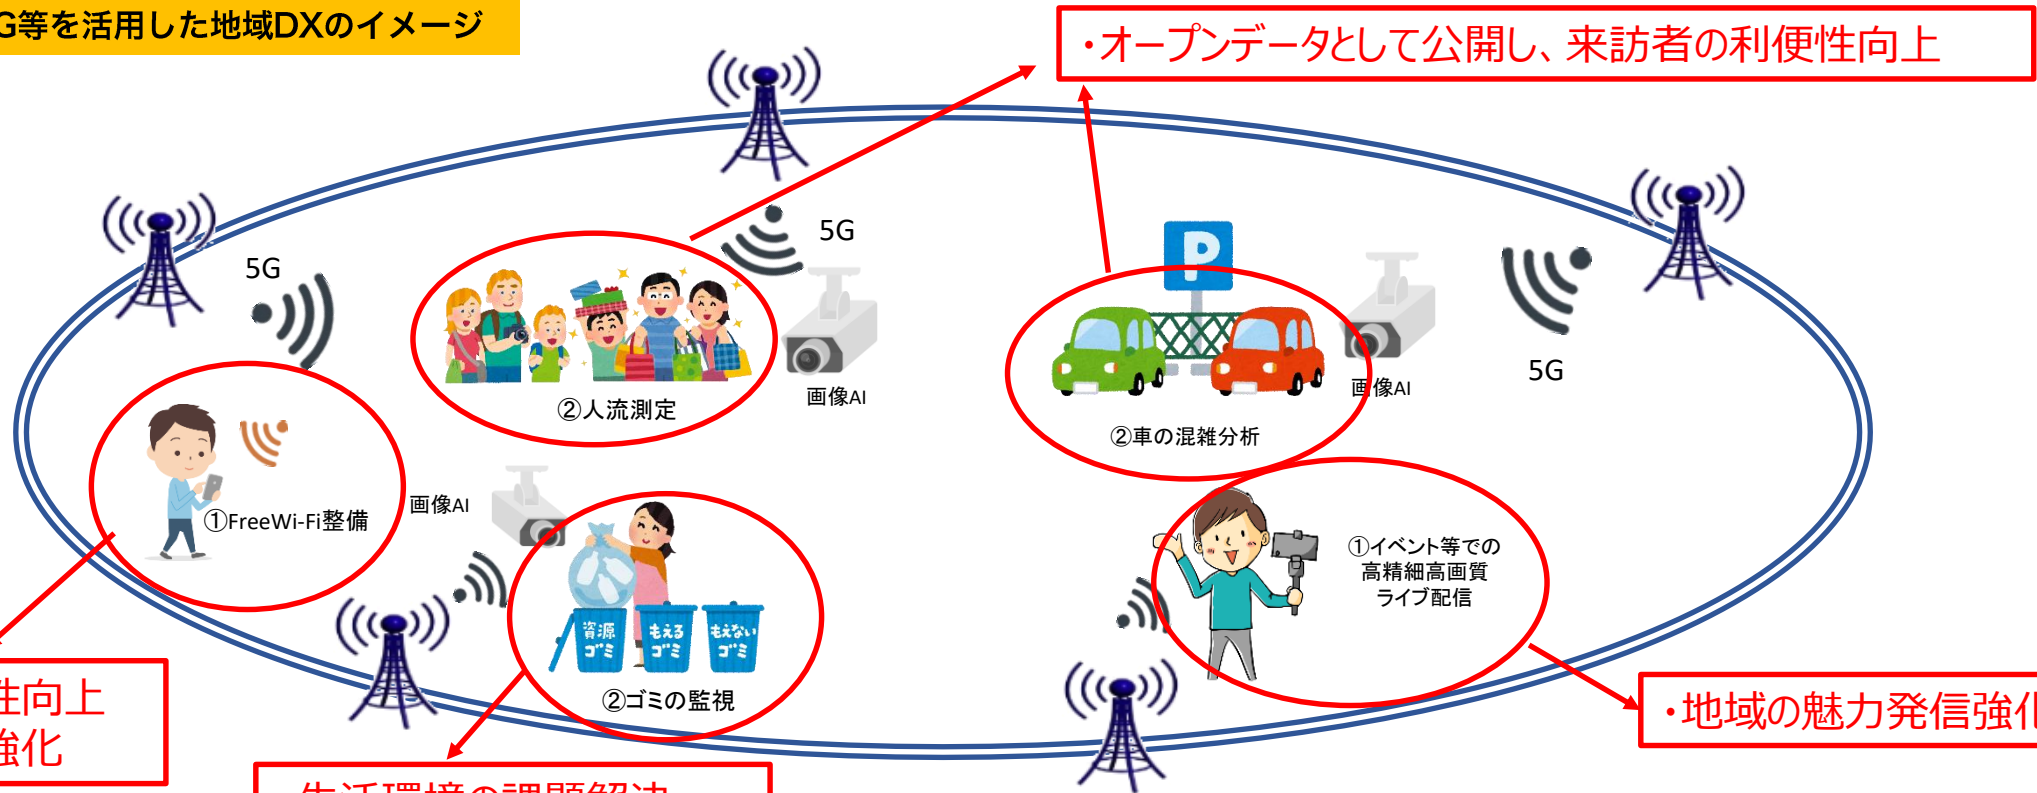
G等を活用した地域DXのイメージ

・オープンデータとして公開し、来訪者の利便性向上

5G

5G

5G

5G

②人流測定

画像AI

②車の混雑分析

画像AI

①FreeWi-Fi整備

画像AI

資源ゴミ

もえるゴミ

もえないゴミ

②ゴミの監視

①イベント等での高精細高画質ライブ配信

生向上
強化

・地域の魅力発信強化

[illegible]